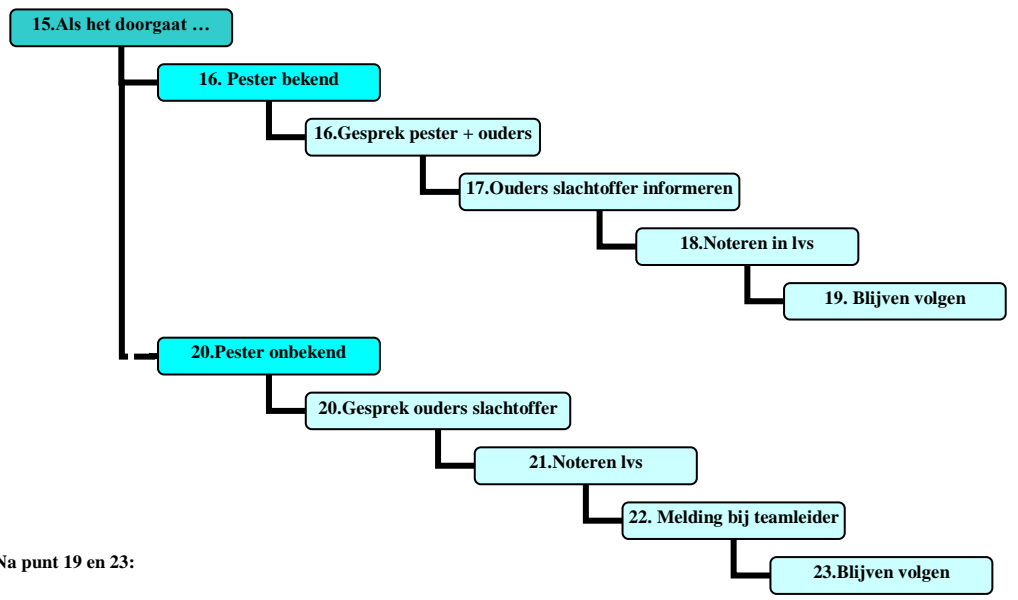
15.Als het doorgaat …

16. Pester bekend

16.Gesprek pester + ouders

17.Ouders slachtoffer informeren

18.Noteren in lvs

19. Blijven volgen

20.Pester onbekend

20.Gesprek ouders slachtoffer

21.Noteren lvs

22. Melding bij teamleider

23.Blijven volgen

Na punt 19 en 23: